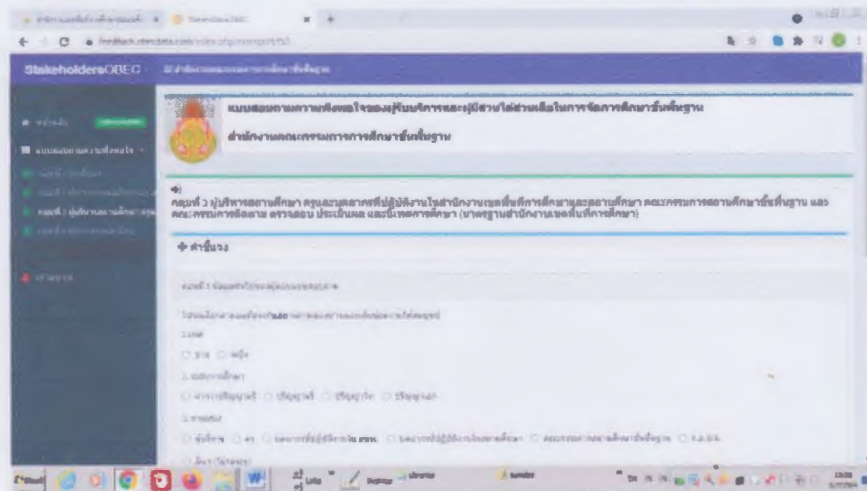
StakeholdersOBEC

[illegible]

แบบสอบถามความพึงพอใจของผู้รับบริการและผู้มีส่วนได้ส่วนเสียในการจัดการศึกษาขั้นพื้นฐาน

สำนักงานคณะกรรมการการศึกษาขั้นพื้นฐาน

คลุมที่ 3 ผู้บริหารสถานศึกษา ครูและบุคลากรที่ปฏิบัติงานในสำนักงานเขตพื้นที่การศึกษาและสถานศึกษา คณะกรรมการสถานศึกษาขั้นพื้นฐาน และคณะกรรมการติดตาม ตรวจสอบ ประเมินผล และนิเทศการศึกษา (มาตรฐานสำนักงานเขตพื้นที่การศึกษา)

คำชี้แจง

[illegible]

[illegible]

1.เพศ

ชาย หญิง

2. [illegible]

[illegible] ปริญญาตรี ปริญญาโท ปริญญาเอก

3. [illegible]

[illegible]

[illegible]